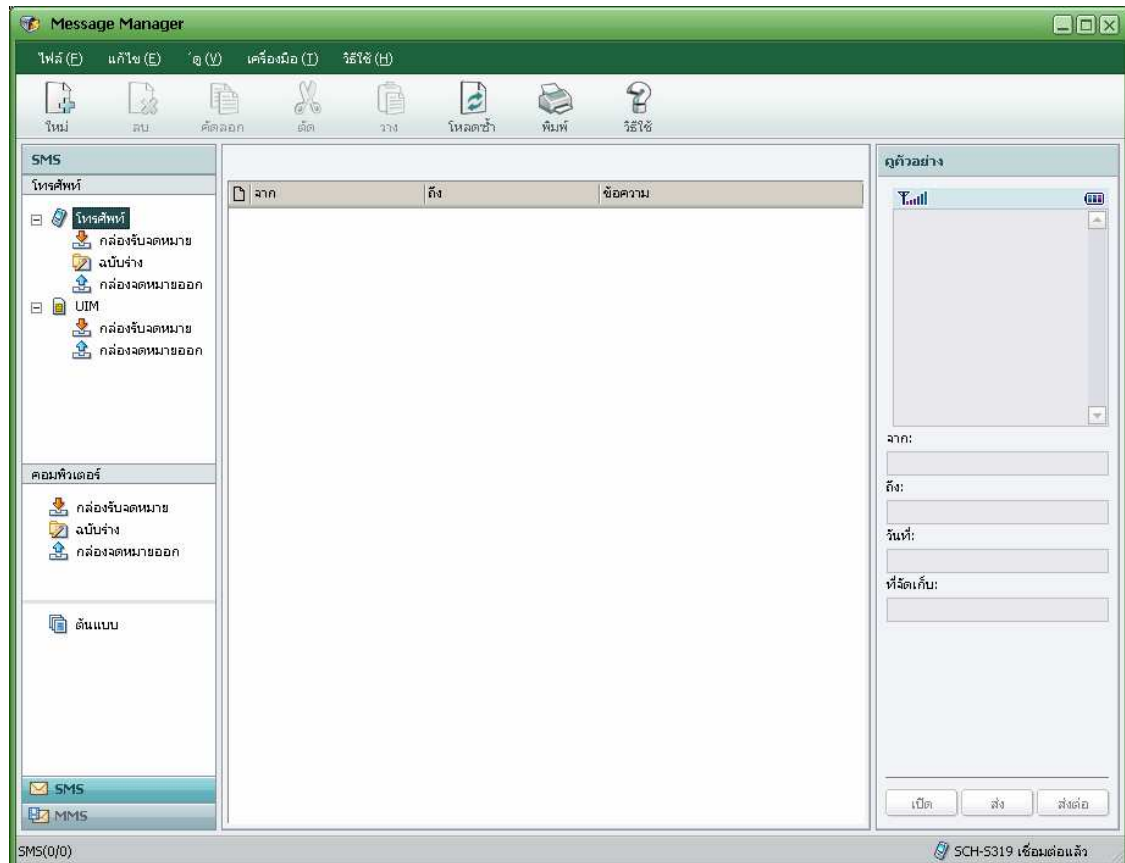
Message Manager

ไฟล์ (F) แก้ไข (E) ดู (V) เครื่องมือ (T) วิธีใช้ (H)

ใหม่ ลบ คัดลอก ตัด วาง โหลดซ้ำ พิมพ์ วิธีใช้

SMS

โทรศัพท์

โทรศัพท์
กล่องรับจดหมาย
ฉบับร่าง
กล่องจดหมายออก
UIM
กล่องรับจดหมาย
กล่องจดหมายออก

คอมพิวเตอร์

กล่องรับจดหมาย
ฉบับร่าง
กล่องจดหมายออก

ต้นแบบ

SMS
MMS

| จาก | ถึง | ข้อความ |
|---|---|---|

ดูตัวอย่าง

จาก:
ถึง:
วันที่:
ที่จัดเก็บ:

เปิด ส่ง ส่งต่อ

SMS(0/0)

SCH-S319 เชื่อมต่อแล้ว